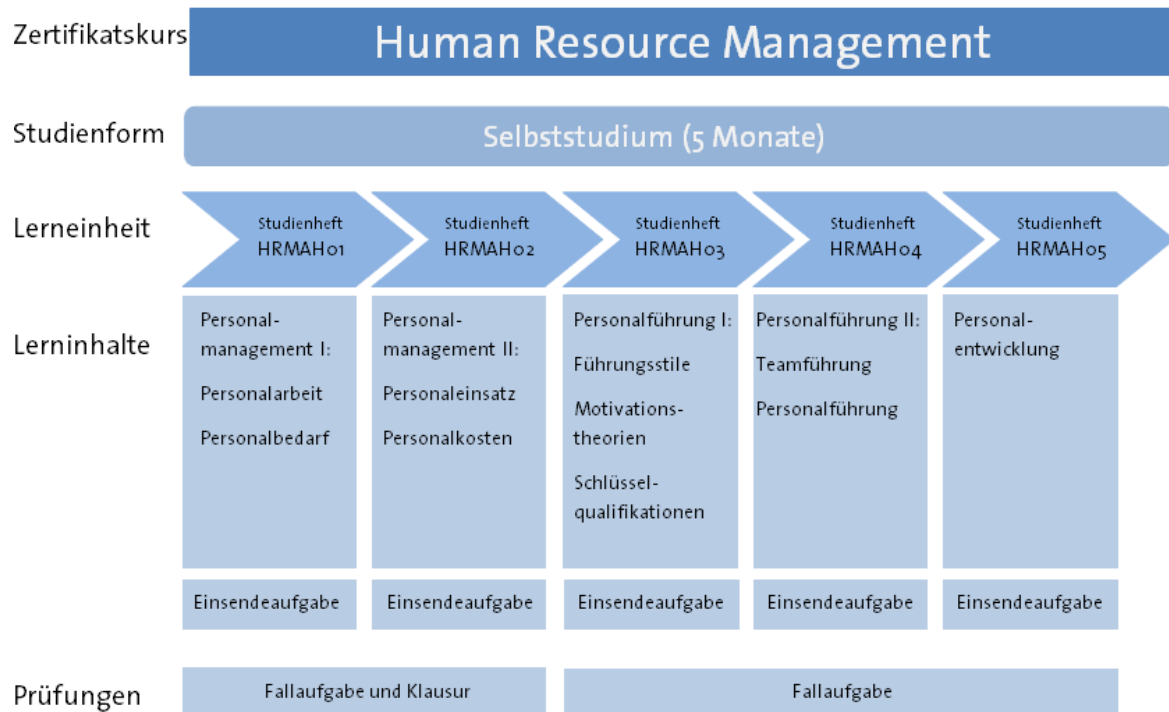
Zertifikatskurs

Human Resource Management

Studienform

Selbststudium (5 Monate)

Lerneinheit

Studienheft HRMAH01

Studienheft HRMAH02

Studienheft HRMAH03

Studienheft HRMAH04

Studienheft HRMAH05

Lerninhalte

Personalmanagement I:

Personalarbeit

Personalbedarf

Personalmanagement II:

Personaleinsatz

Personalkosten

Personalführung I:

Führungsstile

Motivationstheorien

Schlüsselqualifikationen

Personalführung II:

Teamführung

Personalführung

Personalentwicklung

Einsendeaufgabe

Einsendeaufgabe

Einsendeaufgabe

Einsendeaufgabe

Einsendeaufgabe

Prüfungen

Fallaufgabe und Klausur

Fallaufgabe